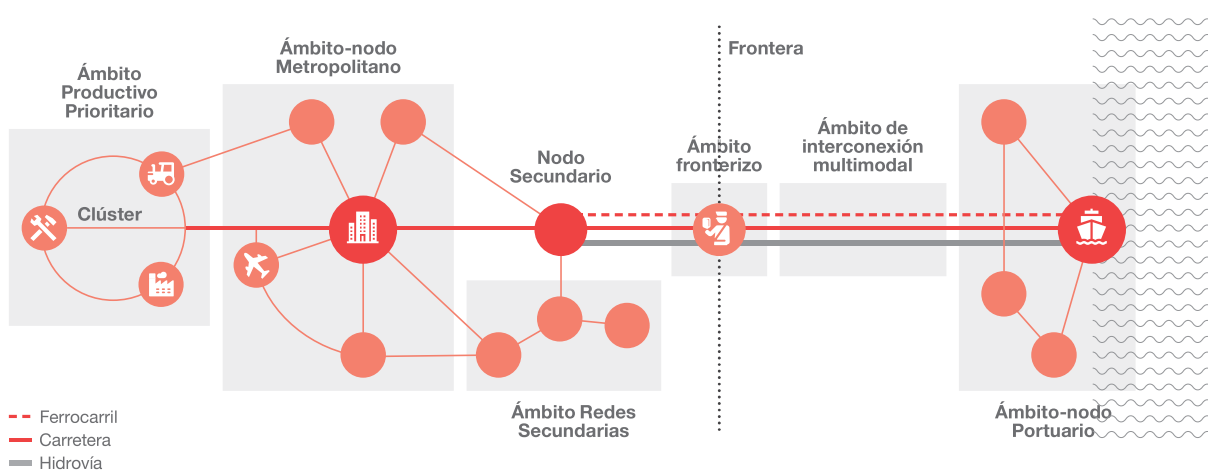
Ámbito Productivo Prioritario

Clúster

Ámbito-nodo Metropolitano

Nodo Secundario

Frontera

Ámbito fronterizo

Ámbito de interconexión multimodal

Ámbito Redes Secundarias

Ámbito-nodo Portuario

Ferrocarril
Carretera
Hidrovía